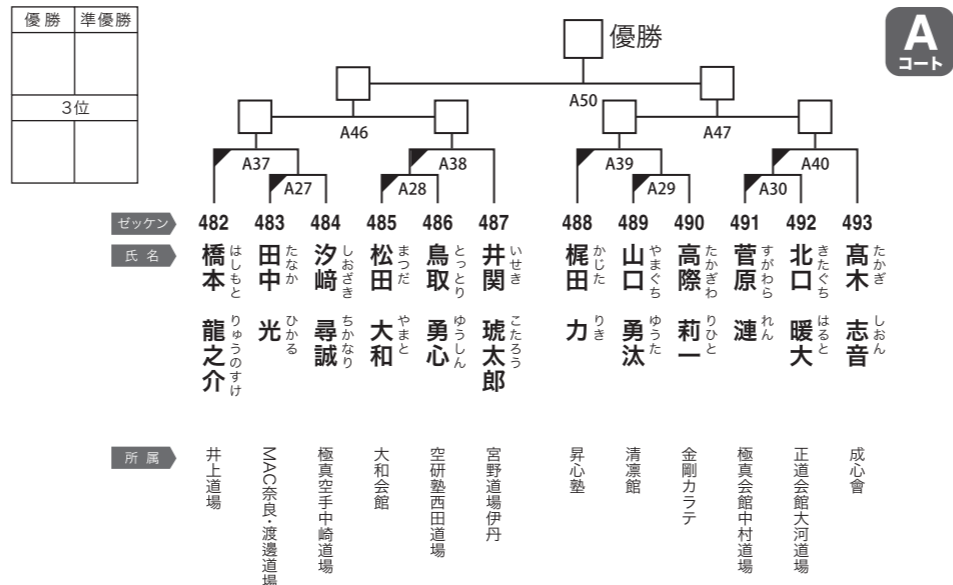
| 優勝 | 準優勝 |
|---|---|
| | |
| 3位 | |
| | |

優勝

A
コート

A50
A46
A47
A37
A38
A39
A40
A27
A28
A29
A30

| ゼッケン | 482 | 483 | 484 | 485 | 486 | 487 | 488 | 489 | 490 | 491 | 492 | 493 |
|---|---|---|---|---|---|---|---|---|---|---|---|---|
| 氏名 | 橋本 龍之介 (はしもと りゅうのすけ) | 田中 光 (たなか ひかる) | 汐﨑 尋誠 (しおざき ちかなり) | 松田 大和 (まつだ やまと) | 鳥取 勇心 (とっとり ゆうしん) | 井関 琥太郎 (いせき こたろう) | 梶田 力 (かじた りき) | 山口 勇汰 (やまぐち ゆうた) | 高際 莉一 (たかぎわ りひと) | 菅原 漣 (すがわら れん) | 北口 暖大 (きたぐち はると) | 髙木 志音 (たかぎ しおん) |
| 所属 | 井上道場 | MAC奈良・渡邊道場 | 極真空手中崎道場 | 大和会館 | 空研塾西田道場 | 宮野道場伊丹 | 昇心塾 | 清凛館 | 金剛カラテ | 極真会館中村道場 | 正道会館大河道場 | 成心會 |